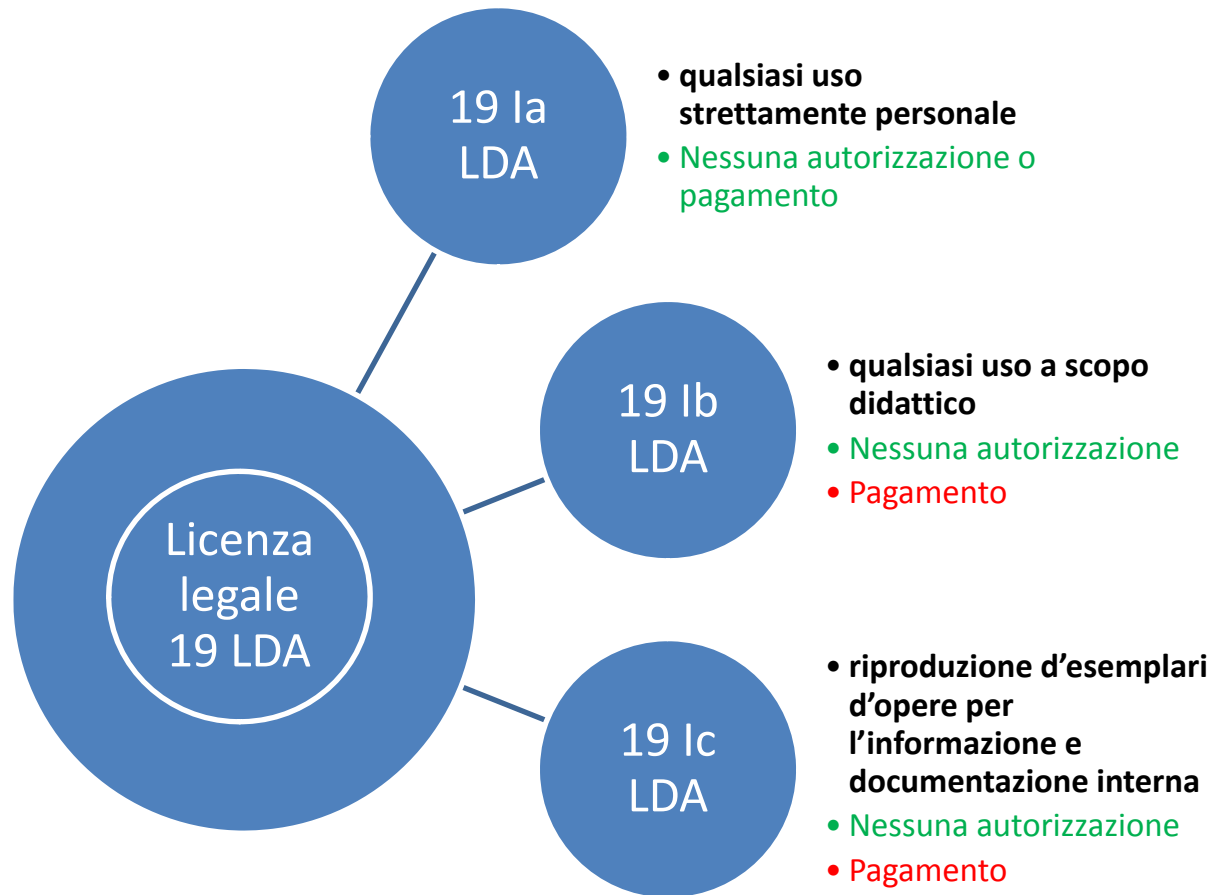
Licenza legale 19 LDA

19 Ia LDA

• **qualsiasi uso strettamente personale**
• Nessuna autorizzazione o pagamento

19 Ib LDA

• **qualsiasi uso a scopo didattico**
• Nessuna autorizzazione
• Pagamento

19 Ic LDA

• **riproduzione d'esemplari d'opere per l'informazione e documentazione interna**
• Nessuna autorizzazione
• Pagamento